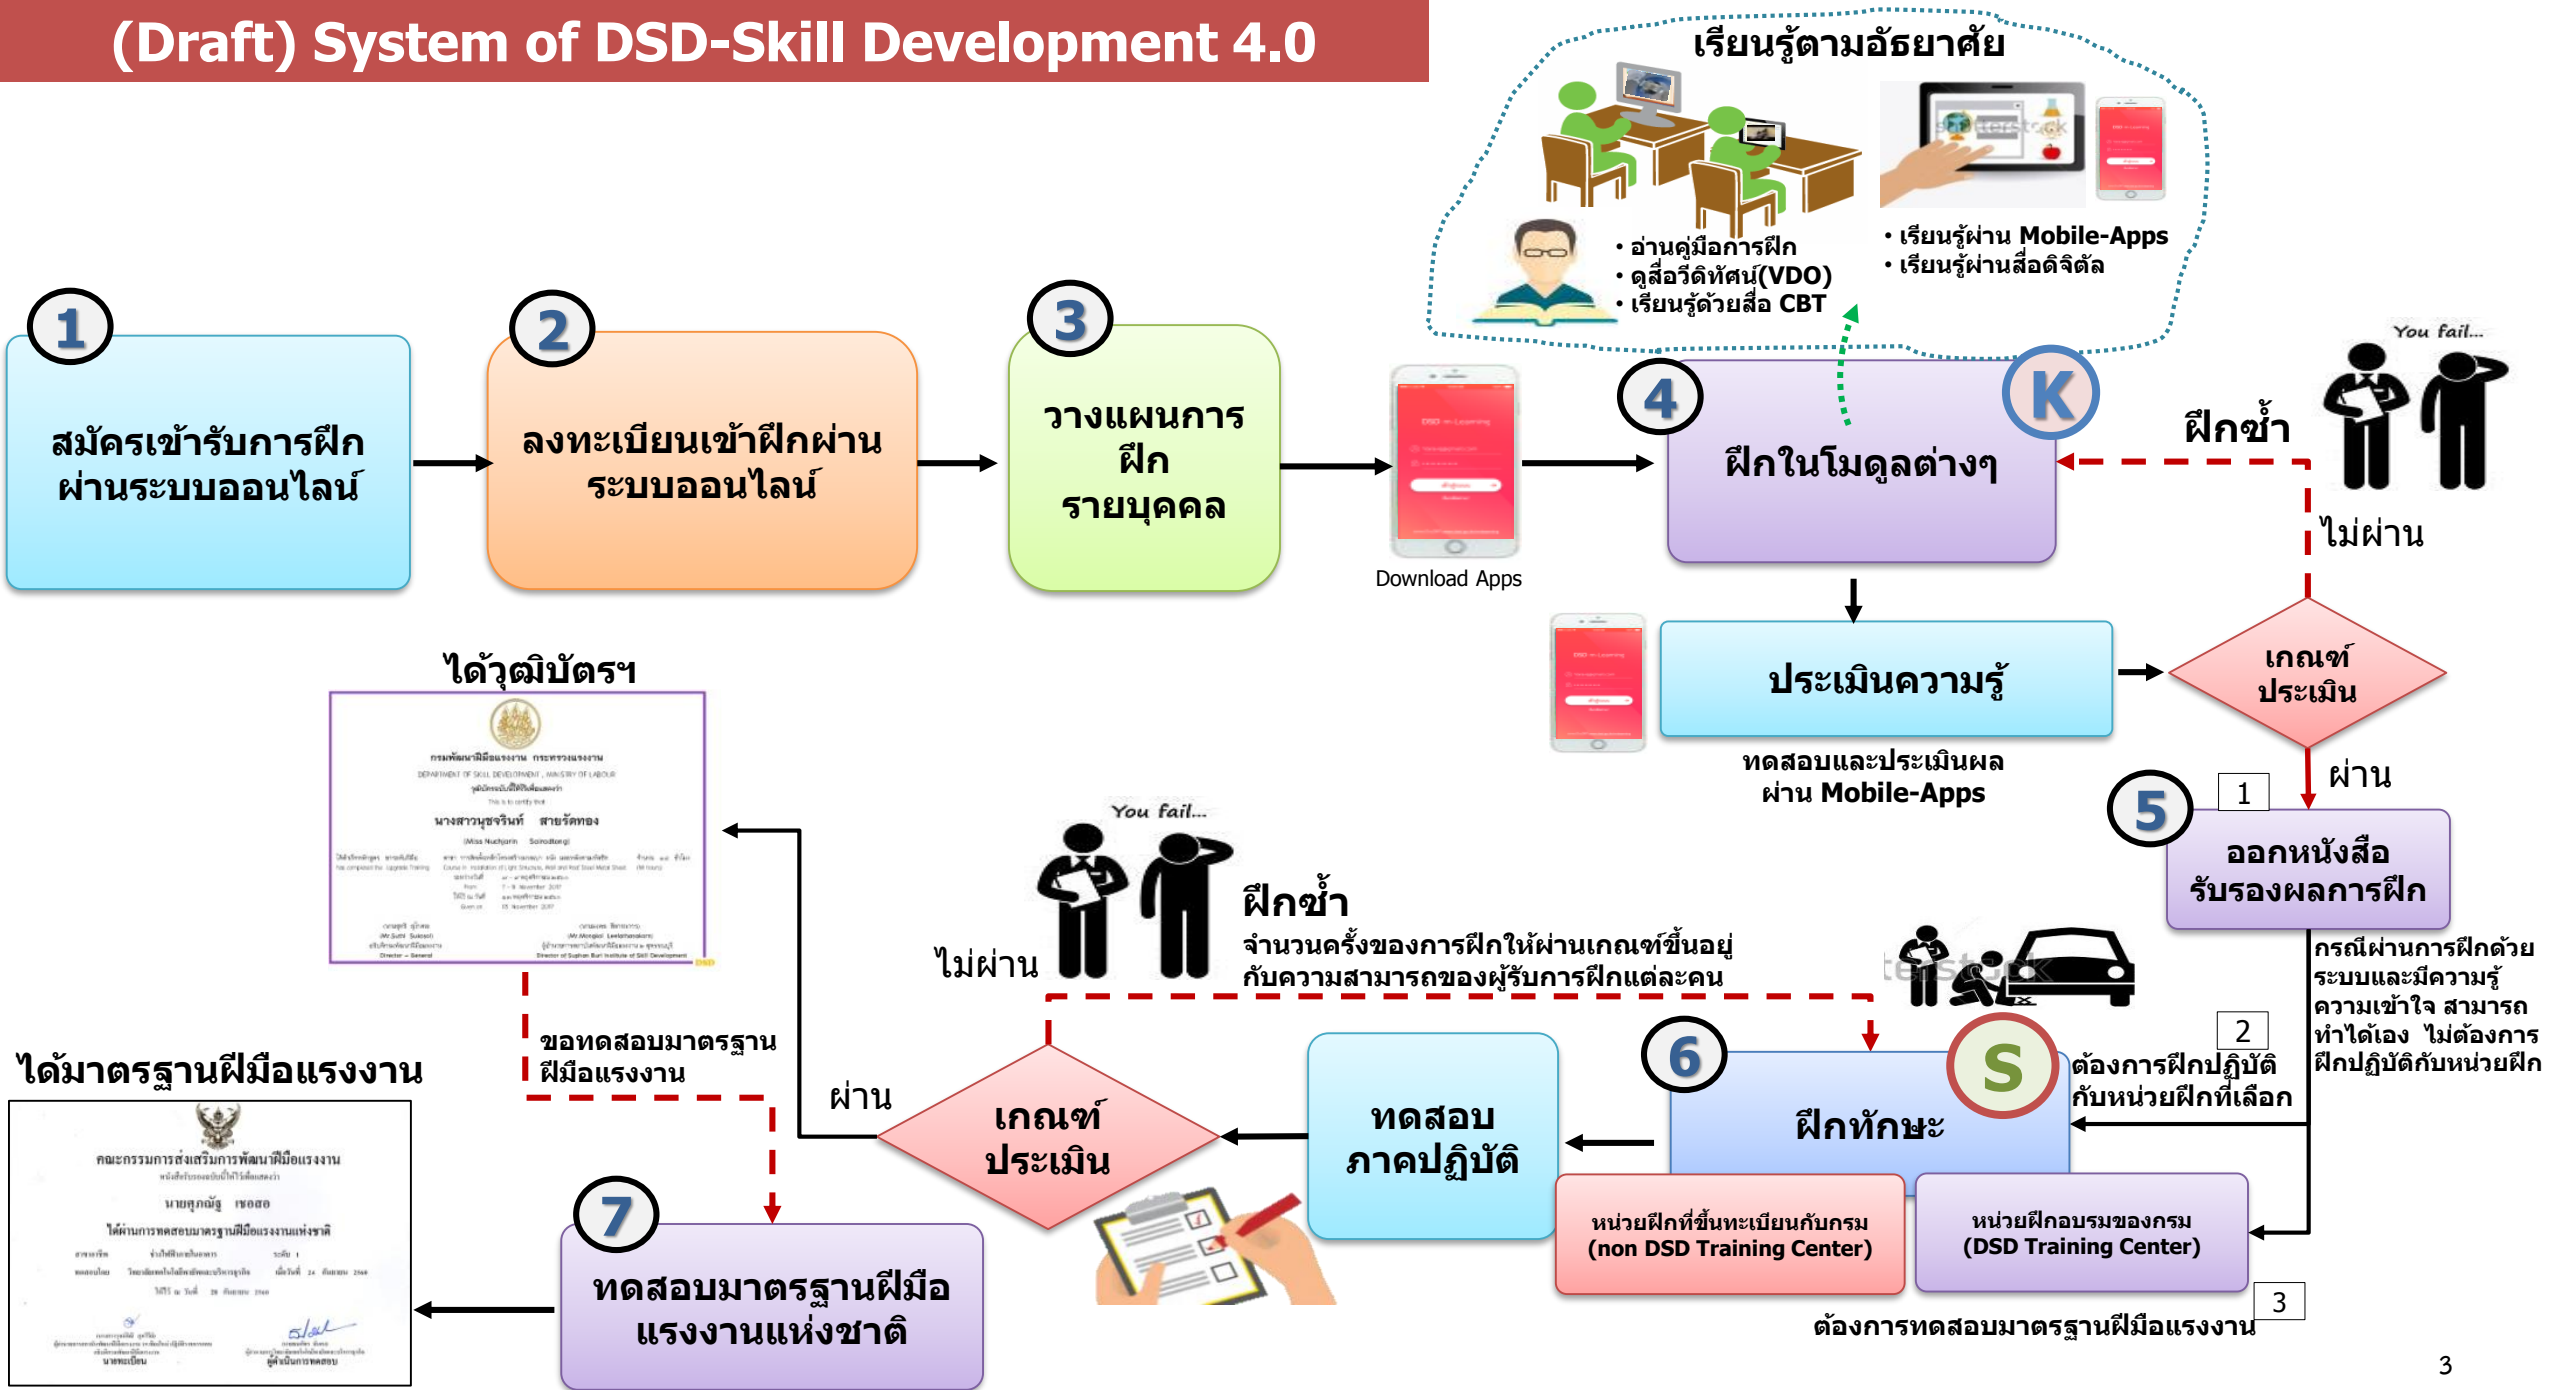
(Draft) System of DSD-Skill Development 4.0

เรียนรู้ตามอัธยาศัย

• อ่านคู่มือการฝึก
• ดูสื่อวีดิทัศน์(VDO)
• เรียนรู้ด้วยสื่อ CBT

• เรียนรู้ผ่าน Mobile-Apps
• เรียนรู้ผ่านสื่อดิจิตัล

1
สมัครเข้ารับการฝึกผ่านระบบออนไลน์

2
ลงทะเบียนเข้าฝึกผ่านระบบออนไลน์

3
วางแผนการฝึกรายบุคคล

Download Apps

4
ฝึกในโมดูลต่างๆ

K

You fail...

ฝึกซ้ำ

ไม่ผ่าน

ประเมินความรู้

ทดสอบและประเมินผลผ่าน Mobile-Apps

เกณฑ์ประเมิน

ผ่าน

1

5
ออกหนังสือรับรองผลการฝึก

กรณีผ่านการฝึกด้วยระบบและมีความรู้ความเข้าใจ สามารถทำได้เอง ไม่ต้องการฝึกปฏิบัติกับหน่วยฝึก

ได้วุฒิบัตรฯ

You fail...

ฝึกซ้ำ

จำนวนครั้งของการฝึกให้ผ่านเกณฑ์ขึ้นอยู่กับความสามารถของผู้รับการฝึกแต่ละคน

ไม่ผ่าน

ขอทดสอบมาตรฐานฝีมือแรงงาน

ผ่าน

เกณฑ์ประเมิน

ทดสอบภาคปฏิบัติ

6
ฝึกทักษะ

S

2

ต้องการฝึกปฏิบัติกับหน่วยฝึกที่เลือก

ได้มาตรฐานฝีมือแรงงาน

7
ทดสอบมาตรฐานฝีมือแรงงานแห่งชาติ

หน่วยฝึกที่ขึ้นทะเบียนกับกรม (non DSD Training Center)

หน่วยฝึกอบรมของกรม (DSD Training Center)

3

ต้องการทดสอบมาตรฐานฝีมือแรงงาน

3